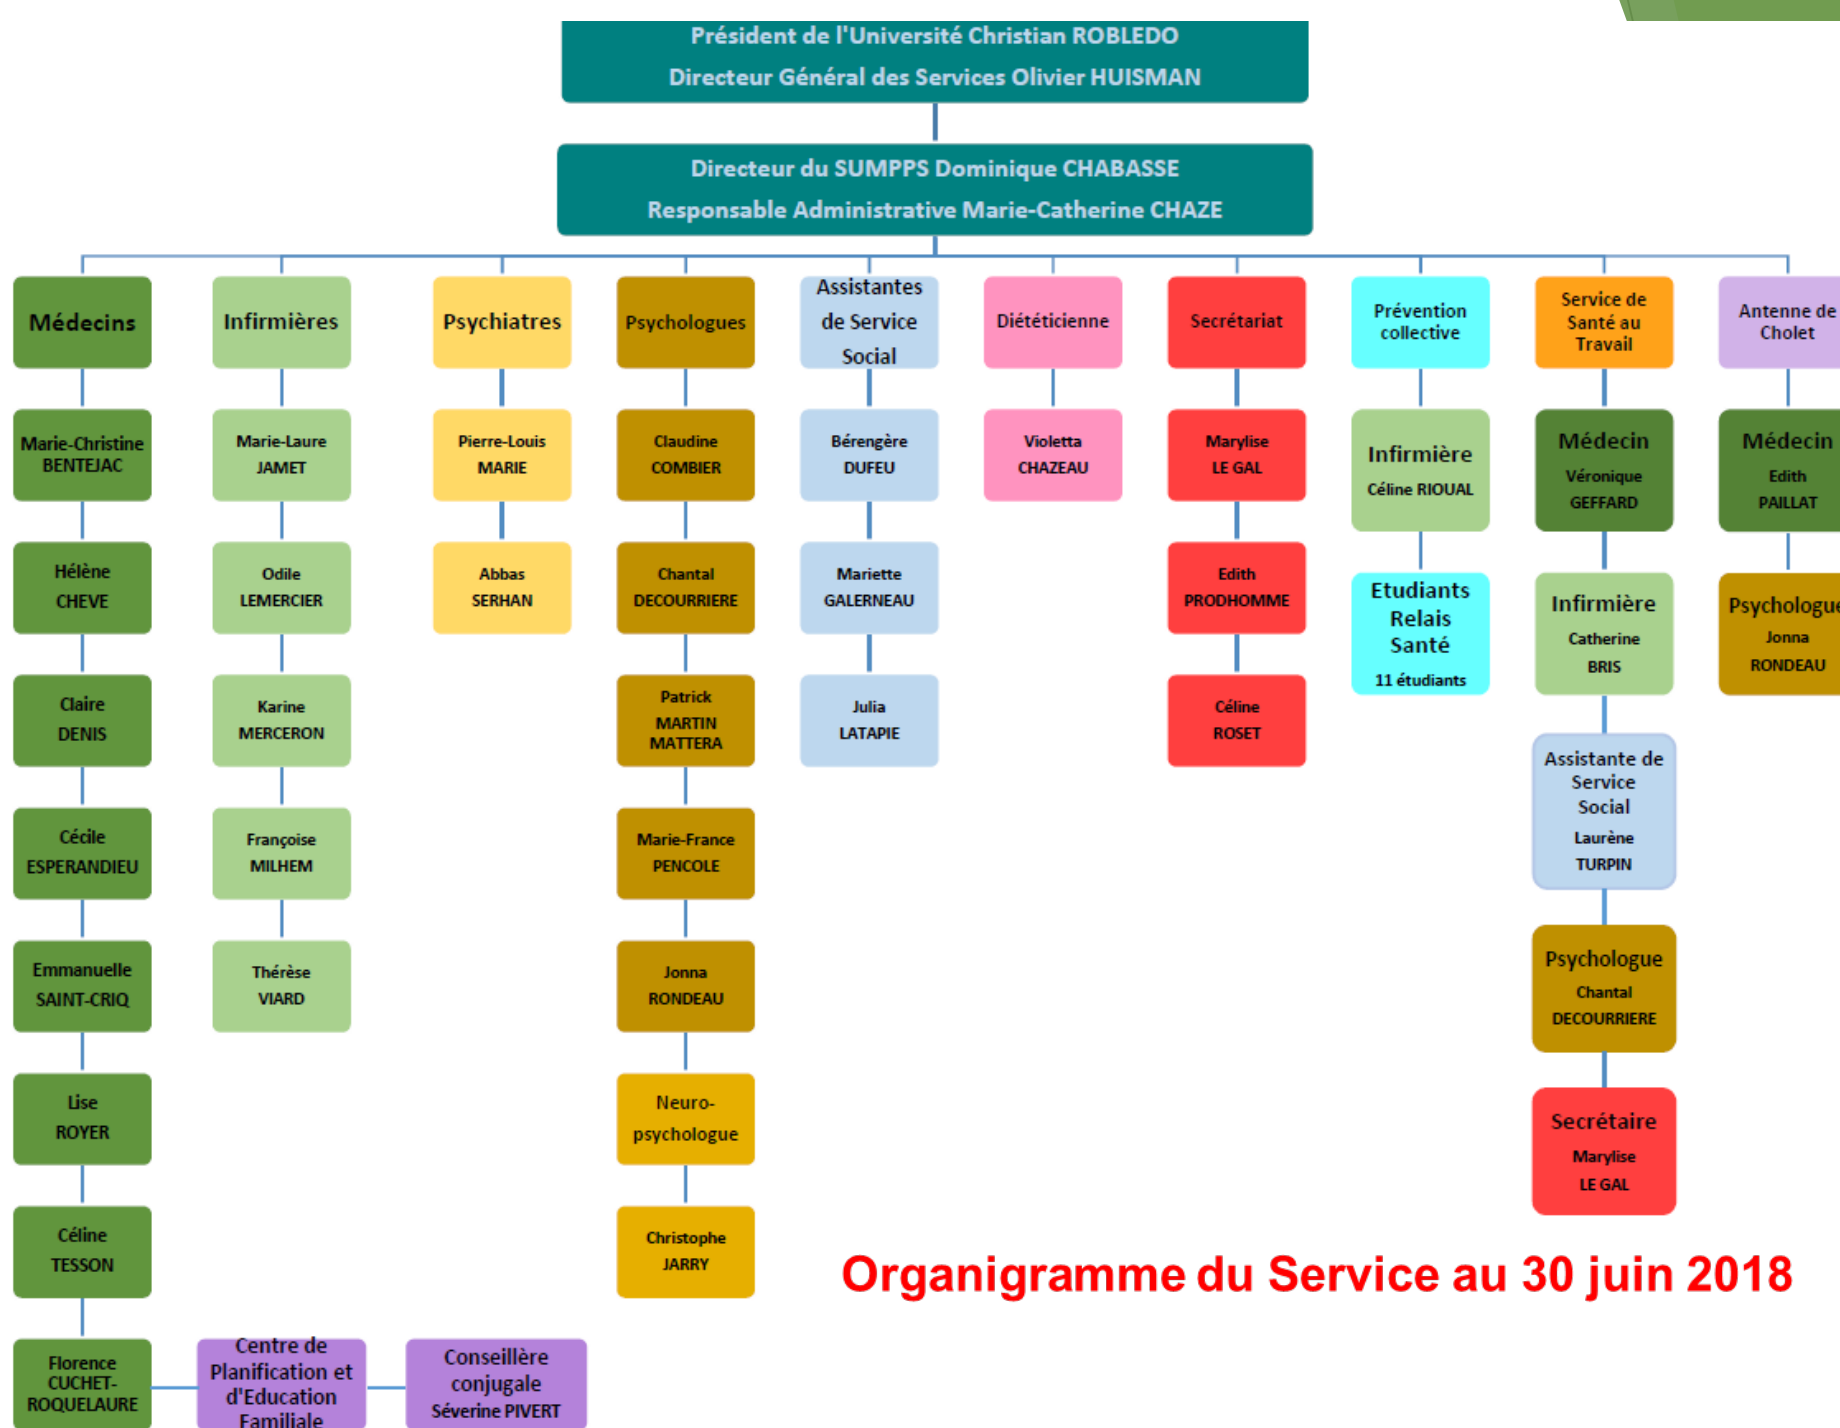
Président de l'Université Christian ROBLEDO
Directeur Général des Services Olivier HUISMAN

Directeur du SUMPPS Dominique CHABASSE
Responsable Administrative Marie-Catherine CHAZE

Médecins

Marie-Christine BENTEJAC

Hélène CHEVE

Claire DENIS

Cécile ESPERANDIEU

Emmanuelle SAINT-CRIQ

Lise ROYER

Céline TESSON

Florence CUCHET-ROQUELAURE

Centre de Planification et d'Education Familiale

Conseillère conjugale Séverine PIVERT

Infirmières

Marie-Laure JAMET

Odile LEMERCIER

Karine MERCERON

Françoise MILHEM

Thérèse VIARD

Psychiatres

Pierre-Louis MARIE

Abbas SERHAN

Psychologues

Claudine COMBIER

Chantal DECOURRIERE

Patrick MARTIN MATTERA

Marie-France PENCOLE

Jonna RONDEAU

Neuro-psychologue

Christophe JARRY

Assistantes de Service Social

Bérengère DUFEU

Mariette GALERNEAU

Julia LATAPIE

Diététicienne

Violetta CHAZEAU

Secrétariat

Marylise LE GAL

Edith PRODHOMME

Céline ROSET

Prévention collective

Infirmière
Céline RIOUAL

Etudiants Relais Santé
11 étudiants

Service de Santé au Travail

Médecin
Véronique GEFFARD

Infirmière
Catherine BRIS

Assistante de Service Social
Laurène TURPIN

Psychologue
Chantal DECOURRIERE

Secrétaire
Marylise LE GAL

Antenne de Cholet

Médecin
Edith PAILLAT

Psychologue
Jonna RONDEAU

Organigramme du Service au 30 juin 2018